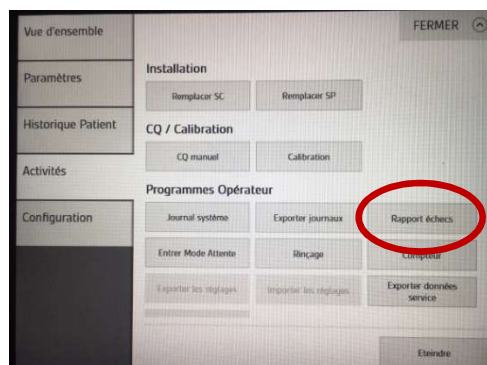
Vue d'ensemble

Paramètres

Historique Patient

Activités

Configuration

FERMER

Installation

Remplacer SC

Remplacer SP

CQ / Calibration

CQ manuel

Calibration

Programmes Opérateur

Journal système

Exporter journaux

Rapport échecs

Entrer Mode Attente

Rinçage

Compteur

Exporter les réglages

Importer les réglages

Exporter données service

Eteindre